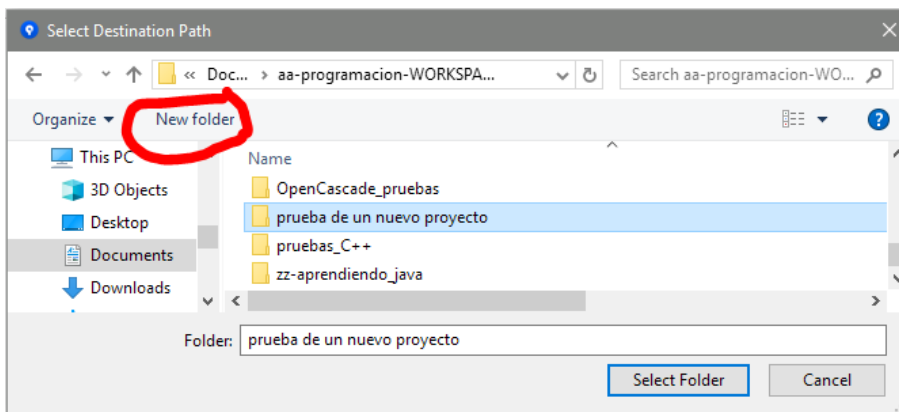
Select Destination Path

« Doc... › aa-programacion-WORKSPA...

Search aa-programacion-WO...

Organize ▾ New folder

This PC
3D Objects
Desktop
Documents
Downloads

Name
OpenCascade_pruebas
prueba de un nuevo proyecto
pruebas_C++
zz-aprendiendo_java

Folder: prueba de un nuevo proyecto

Select Folder Cancel